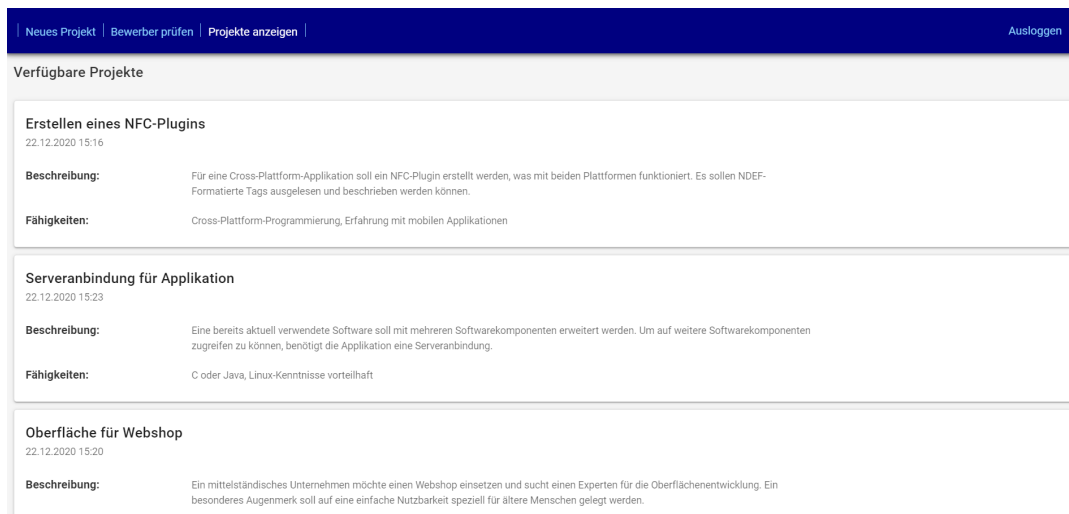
Neues Projekt | Bewerber prüfen | Projekte anzeigen | Ausloggen

Verfügbare Projekte

Erstellen eines NFC-Plugins
22.12.2020 15:16

Beschreibung: Für eine Cross-Plattform-Applikation soll ein NFC-Plugin erstellt werden, was mit beiden Plattformen funktioniert. Es sollen NDEF-Formatierte Tags ausgelesen und beschrieben werden können.

Fähigkeiten: Cross-Plattform-Programmierung, Erfahrung mit mobilen Applikationen

Serveranbindung für Applikation
22.12.2020 15:23

Beschreibung: Eine bereits aktuell verwendete Software soll mit mehreren Softwarekomponenten erweitert werden. Um auf weitere Softwarekomponenten zugreifen zu können, benötigt die Applikation eine Serveranbindung.

Fähigkeiten: C oder Java, Linux-Kenntnisse vorteilhaft

Oberfläche für Webshop
22.12.2020 15:20

Beschreibung: Ein mittelständisches Unternehmen möchte einen Webshop einsetzen und sucht einen Experten für die Oberflächenentwicklung. Ein besonderes Augenmerk soll auf eine einfache Nutzbarkeit speziell für ältere Menschen gelegt werden.